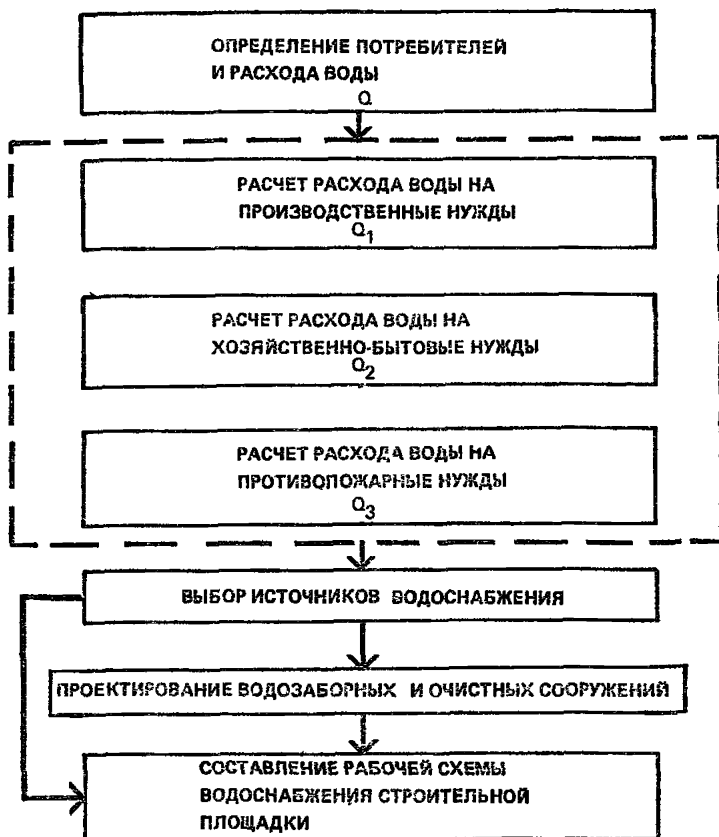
ОПРЕДЕЛЕНИЕ ПОТРЕБИТЕЛЕЙ И РАСХОДА ВОДЫ
Q

РАСЧЕТ РАСХОДА ВОДЫ НА ПРОИЗВОДСТВЕННЫЕ НУЖДЫ
$Q_1$

РАСЧЕТ РАСХОДА ВОДЫ НА ХОЗЯЙСТВЕННО-БЫТОВЫЕ НУЖДЫ
$Q_2$

РАСЧЕТ РАСХОДА ВОДЫ НА ПРОТИВОПОЖАРНЫЕ НУЖДЫ
$Q_3$

ВЫБОР ИСТОЧНИКОВ ВОДОСНАБЖЕНИЯ

ПРОЕКТИРОВАНИЕ ВОДОЗАБОРНЫХ И ОЧИСТНЫХ СООРУЖЕНИЙ

СОСТАВЛЕНИЕ РАБОЧЕЙ СХЕМЫ ВОДОСНАБЖЕНИЯ СТРОИТЕЛЬНОЙ ПЛОЩАДКИ